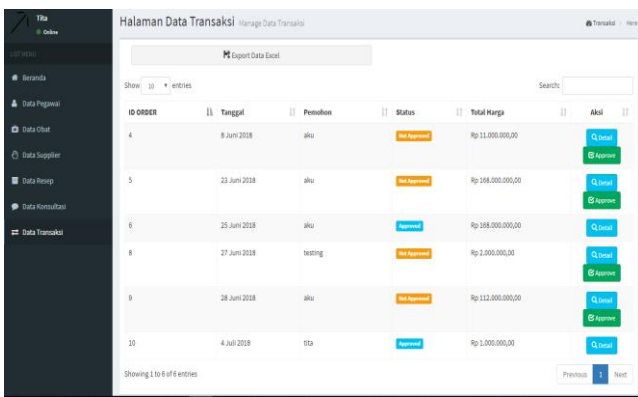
Tita
Online

LIST MENU

Beranda

Data Pegawai

Data Obat

Data Supplier

Data Resep

Data Konsultasi

Data Transaksi

Halaman Data Transaksi Manage Data Transaksi

Transaksi > Here

Export Data Excel

Show 10 entries

Search:

| ID ORDER | Tanggal | Pemohon | Status | Total Harga | Aksi |
|---|---|---|---|---|---|
| 4 | 8 Juni 2018 | aku | Not Approved | Rp 11.000.000,00 | Detail Approve |
| 5 | 23 Juni 2018 | aku | Not Approved | Rp 168.000.000,00 | Detail Approve |
| 6 | 25 Juni 2018 | aku | Approved | Rp 168.000.000,00 | Detail |
| 8 | 27 Juni 2018 | testing | Not Approved | Rp 2.000.000,00 | Detail Approve |
| 9 | 28 Juni 2018 | aku | Not Approved | Rp 112.000.000,00 | Detail Approve |
| 10 | 4 Juli 2018 | tita | Approved | Rp 1.000.000,00 | Detail |

Showing 1 to 6 of 6 entries

Previous 1 Next